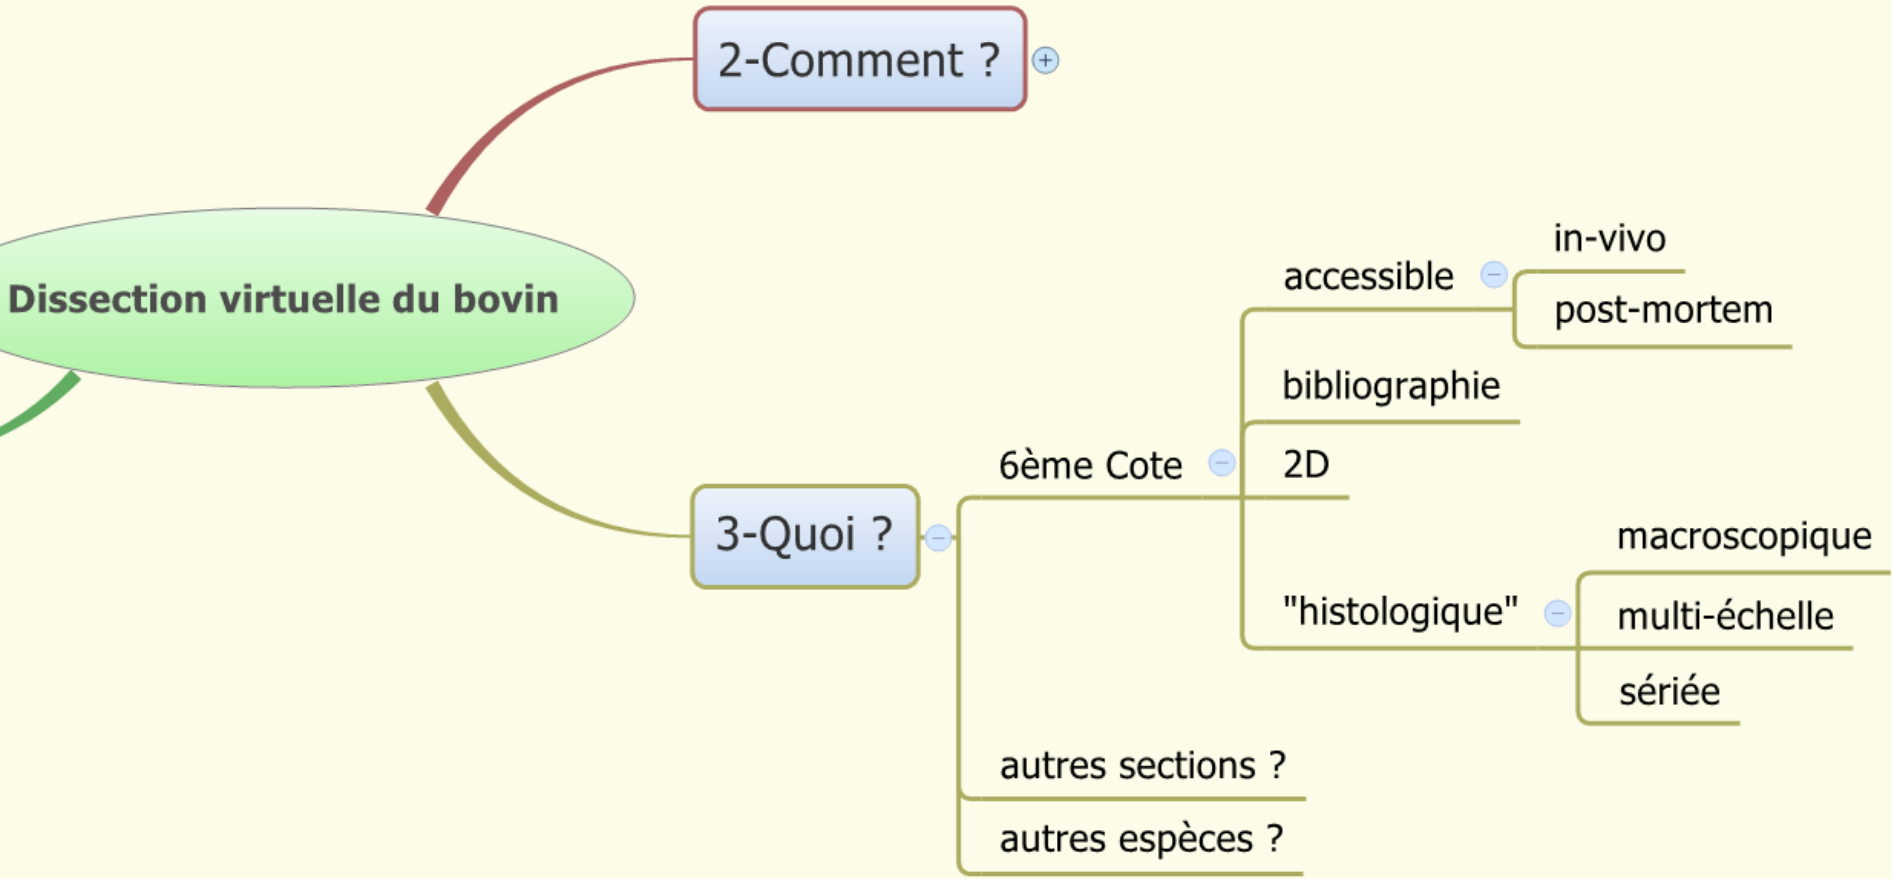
2-Comment ?

Dissection virtuelle du bovin

3-Quoi ?

6ème Cote

accessible

in-vivo

post-mortem

bibliographie

2D

"histologique"

macroscopique

multi-échelle

sériée

autres sections ?

autres espèces ?